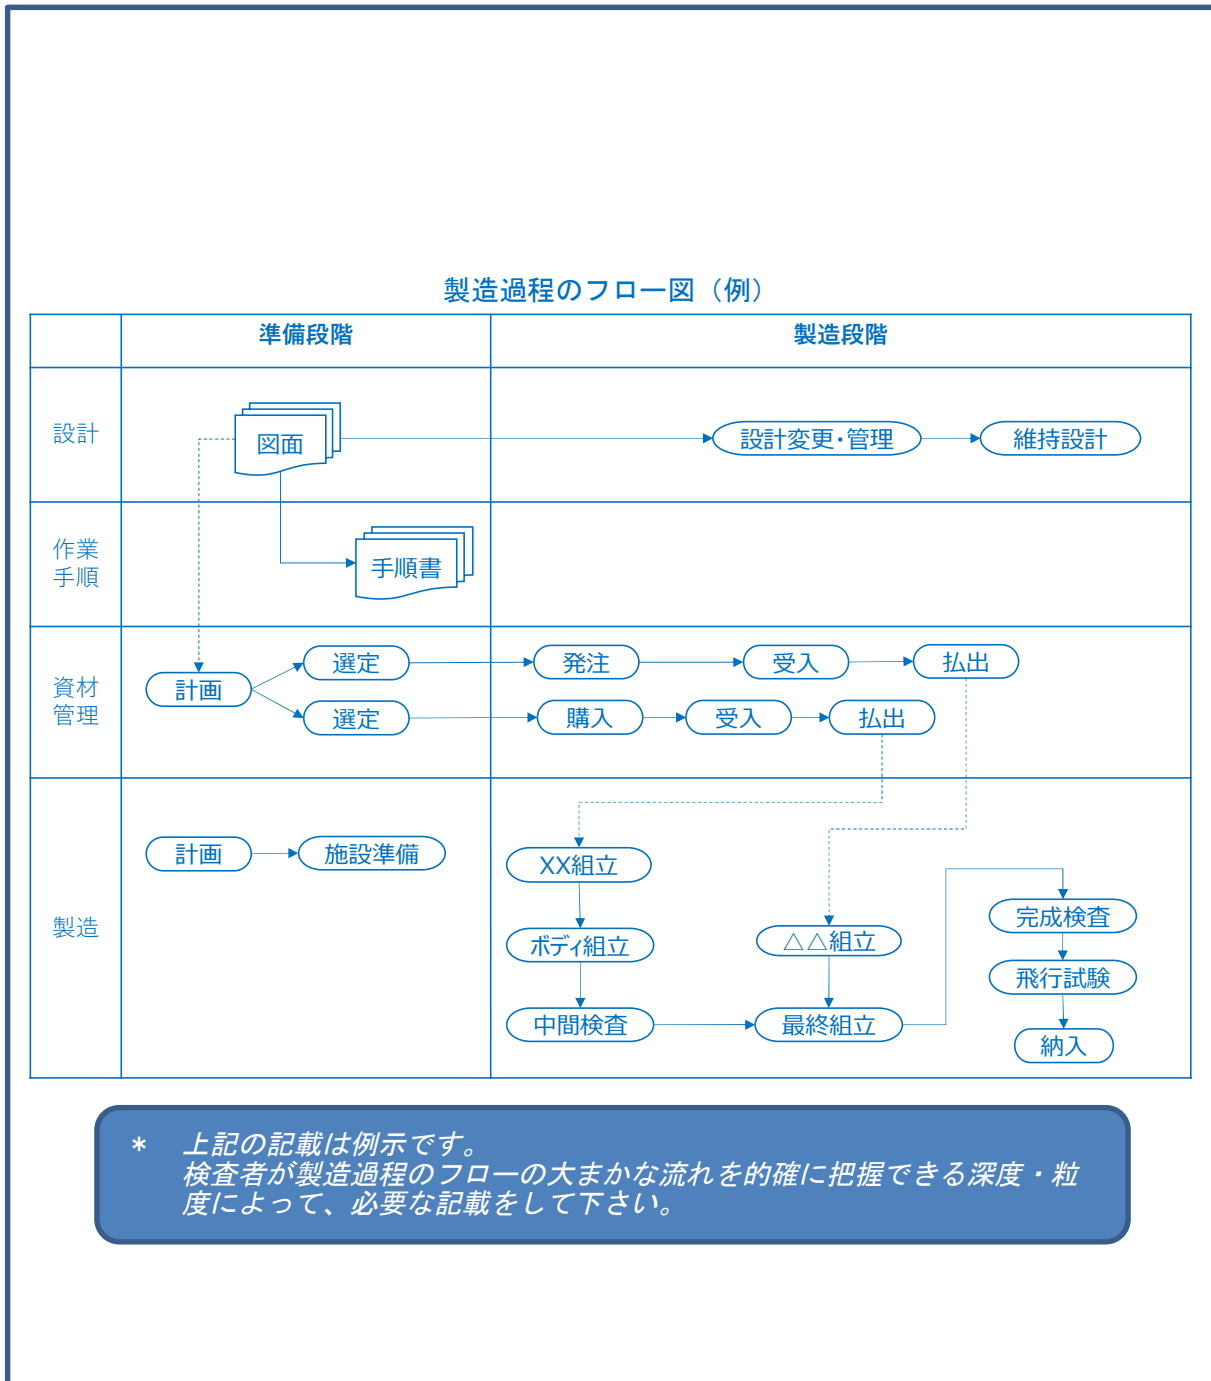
製造過程のフロー図（例）

| | 準備段階 | 製造段階 |
|---|---|---|
| 設計 | 図面 | 設計変更･管理 維持設計 |
| 作業手順 | 手順書 | |
| 資材管理 | 計画 選定 選定 | 発注 受入 払出 購入 受入 払出 |
| 製造 | 計画 施設準備 | XX組立 ボディ組立 中間検査 △△組立 最終組立 完成検査 飛行試験 納入 |

＊ 上記の記載は例示です。
検査者が製造過程のフローの大まかな流れを的確に把握できる深度・粒度によって、必要な記載をして下さい。